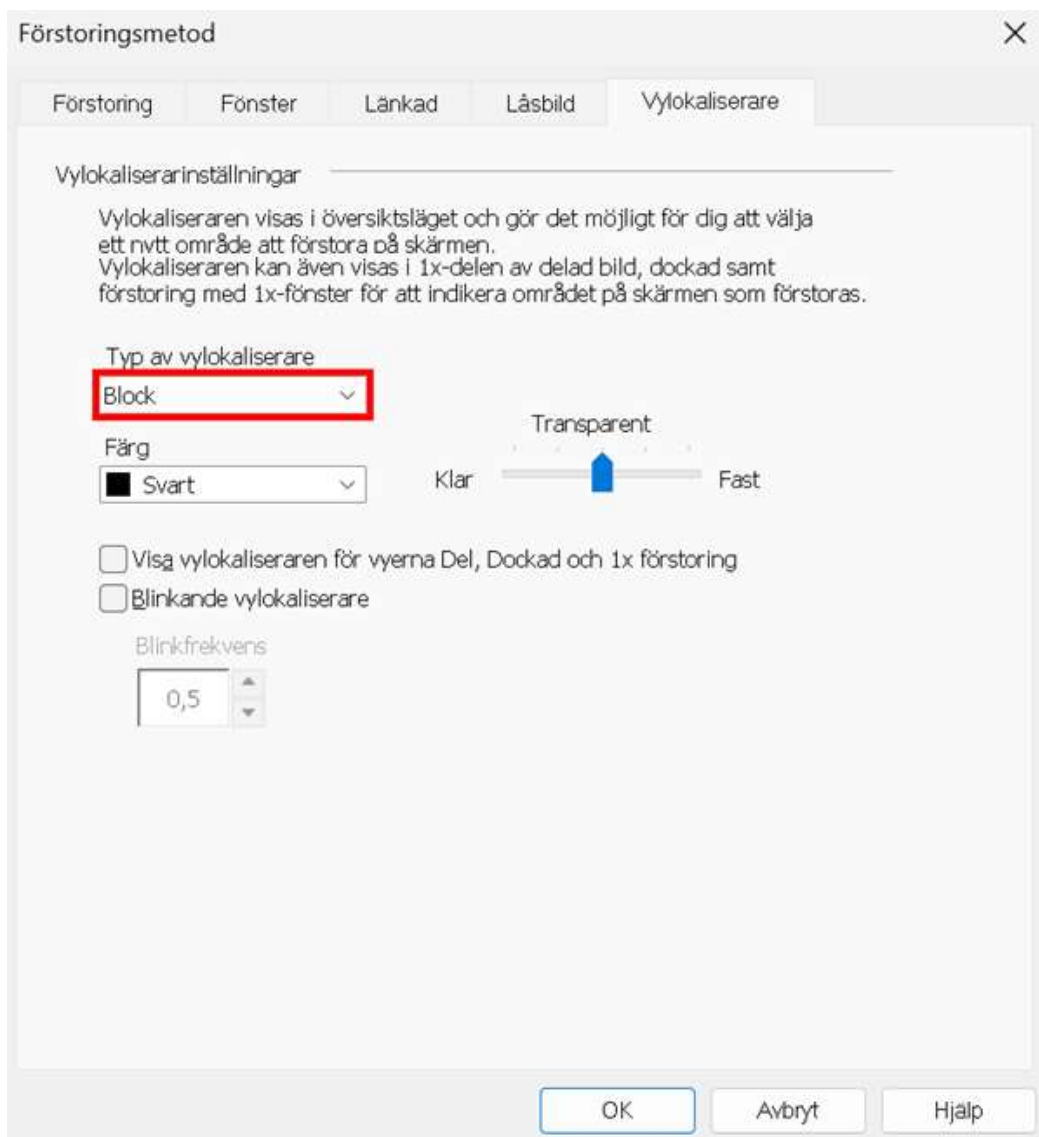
Förstoringsmetod

×

Förstoring
Fönster
Länkad
Låsbild
Vylokaliserare

Vylokaliserarinställningar

Vylokaliseraren visas i översiktsläget och gör det möjligt för dig att välja ett nytt område att förstora på skärmen.
Vylokaliseraren kan även visas i 1x-delen av delad bild, dockad samt förstoring med 1x-fönster för att indikera området på skärmen som förstoras.

Typ av vylokaliserare
Block

Transparent

Färg
Svart

Klar
Fast

Visa vylokaliseraren för vyerna Del, Dockad och 1x förstoring
Blinkande vylokaliserare

Blinkfrekvens
0,5

OK
Avbryt
Hjälp